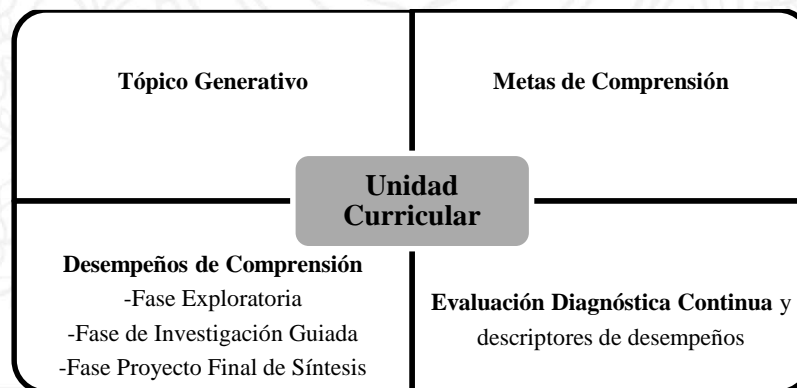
Tópico Generativo

Metas de Comprensión

Unidad Curricular

Desempeños de Comprensión
-Fase Exploratoria
-Fase de Investigación Guiada
-Fase Proyecto Final de Síntesis

Evaluación Diagnóstica Continua y descriptores de desempeños